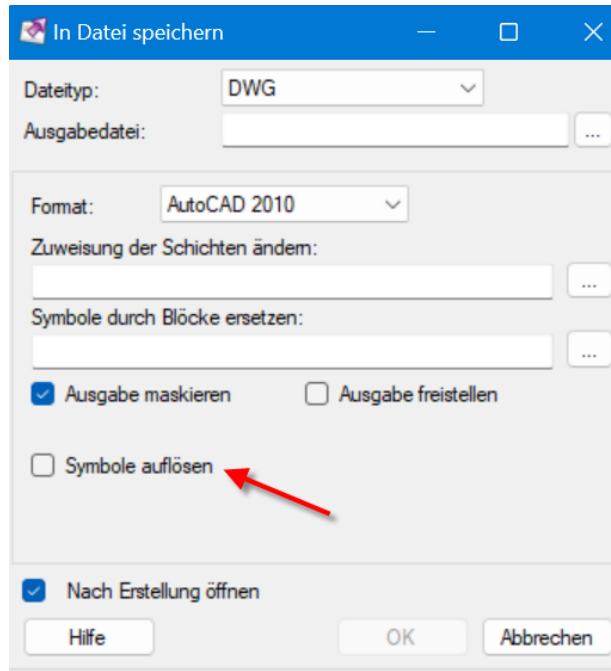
In Datei speichern

Dateityp: DWG
Ausgabedatei: ...

Format: AutoCAD 2010
Zuweisung der Schichten ändern:
...
Symbole durch Blöcke ersetzen:
...
Ausgabe maskieren
Ausgabe freistellen

Symbole auflösen

Nach Erstellung öffnen
Hilfe
OK
Abbrechen